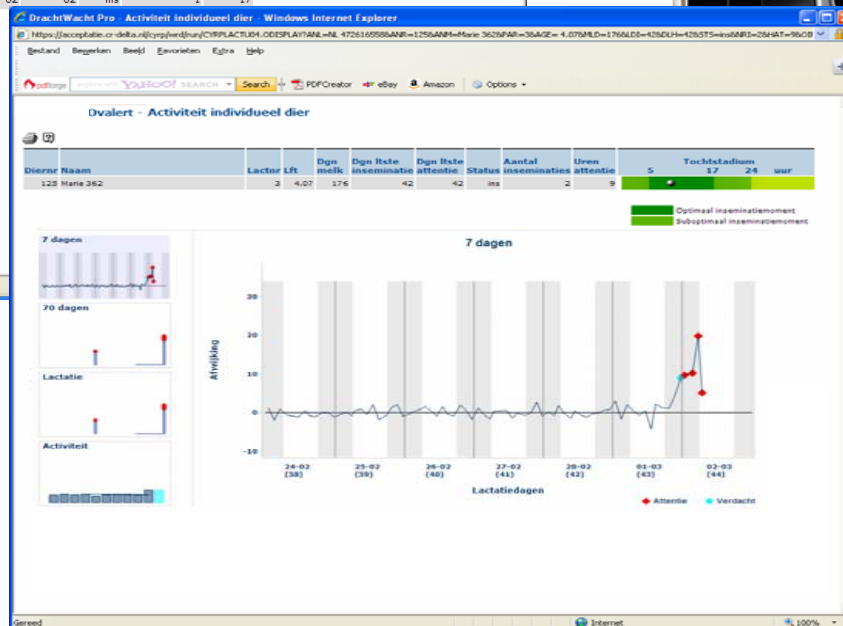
DrachtWacht Pro - Activiteit individueel dier - Windows Internet Explorer

https://acceptatie.cr-delta.nl/cyrp/wrd/run/CYRPLACTU04.ODISPLAY?ANL=NL 472616558&ANR=125&ANM=Marie 362&PAR=3&AGE=4.07&MLD=176&LDI=42&DLH=42&STS=ins&NRI=2&HAT=9&OB

Bestand Bewerken Beeld Favorieten Extra Help

pdfforge YAHOO! SEARCH Search PDFCreator eBay Amazon Options

Ovalert - Activiteit individueel dier

| Diernr | Naam | Lactnr | Lft | Dgn melk | Dgn ltste inseminatie | Dgn ltste attentie | Status | Aantal inseminaties | Uren attentie | Tochtstadium 5 17 24 uur |
|---|---|---|---|---|---|---|---|---|---|---|
| 125 | Marie 362 | 3 | 4.07 | 176 | 42 | 42 | ins | 2 | 9 | |

Optimaal inseminatiemoment
Suboptimaal inseminatiemoment

7 dagen

70 dagen

Lactatie

Activiteit

7 dagen

30
20
10
0
-10

Afwijking

24-02 (38)
25-02 (39)
26-02 (40)
27-02 (41)
28-02 (42)
01-03 (43)
02-03 (44)

Lactatiedagen

Attentie
Verdacht

Gereed
Internet
100%